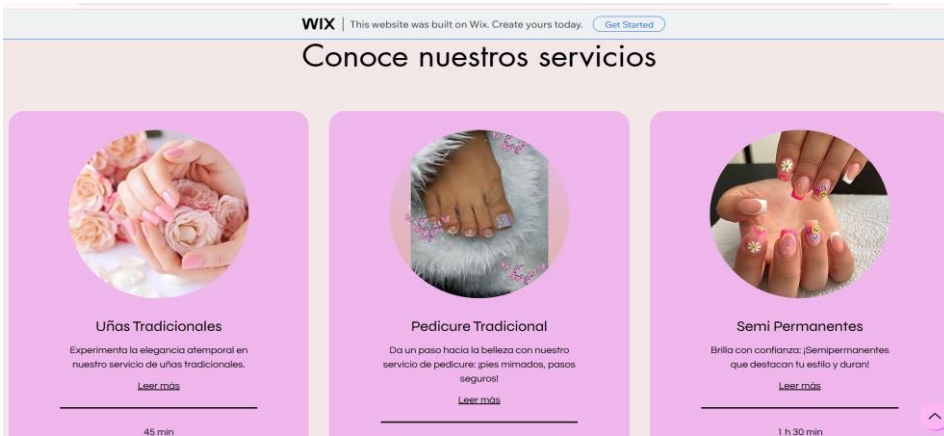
WIX | This website was built on Wix. Create yours today. Get Started

Conoce nuestros servicios

Uñas Tradicionales

Experimenta la elegancia atemporal en nuestro servicio de uñas tradicionales.

Leer más

45 min

Pedicure Tradicional

Da un paso hacia la belleza con nuestro servicio de pedicure: ¡pies mimados, pasos seguros!

Leer más

Semi Permanentes

Brilla con confianza: ¡Semipermanentes que destacan tu estilo y duran!

Leer más

1 h 30 min